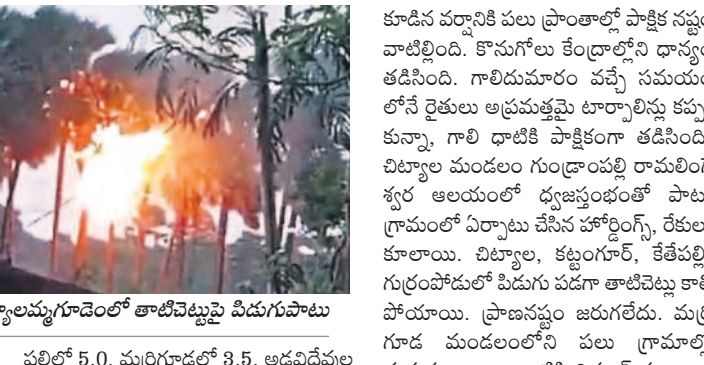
ల్యాలమ్మగూడెంలో తాటిచెట్టుపై పిడుగుపాటు

పలిలో 5.0, మర్రిగూడలో 3.5, అడవిదేవుల

కూడిన వర్షానికి పలు ప్రాంతాల్లో పాక్షిక నష్టం వాటిల్లింది. కొనుగోలు కేంద్రాల్లోని ధాన్యం తడిసింది. గాలిదుమారం వచ్చే సమయం లోనే రైతులు అప్రమత్తమై టార్పాలిన్లు కప్పు కున్నా, గాలి ధాటికి పాక్షికంగా తడిసింది. చిట్యాల మండలం గుండ్రాంపల్లి రామలింగే శ్వర ఆలయంలో ధ్వజస్తంభంతో పాటు గ్రామంలో ఏర్పాటు చేసిన హోర్డింగ్స్, రేకుల కూలాయి. చిట్యాల, కట్టంగూర్, కేతేపల్లి గుర్రంపోడులో పిడుగు పడగా తాటిచెట్లు కాలి పోయాయి. ప్రాణనష్టం జరుగలేదు. మర్రి గూడ మండలంలోని పలు గ్రామాల్లో